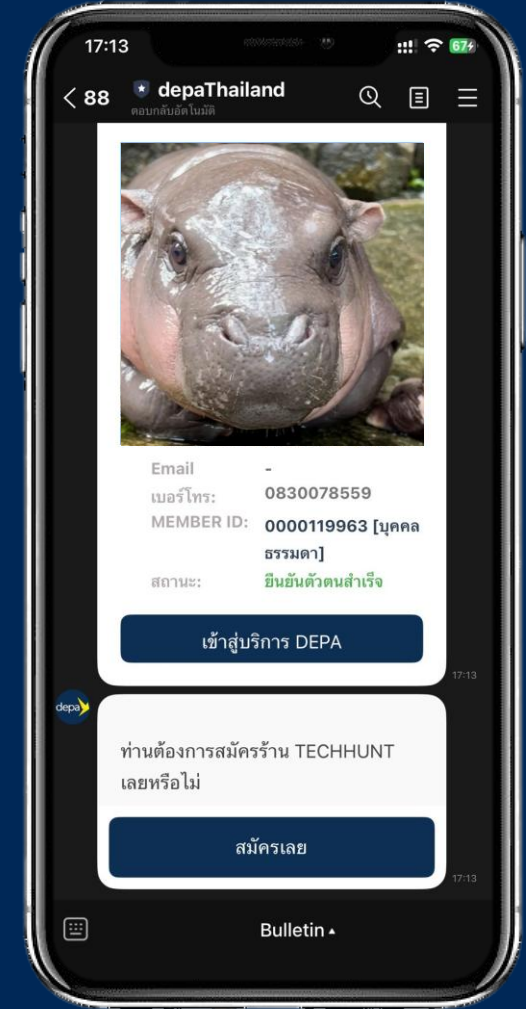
17:13

67

< 88 depaThailand
ตอบกลับอัตโนมัติ

Email -
เบอร์โทร: 0830078559
MEMBER ID: 0000119963 [บุคคลธรรมดา]
สถานะ: ยืนยันตัวตนสำเร็จ

เข้าสู่บริการ DEPA

17:13

depa

ท่านต้องการสมัครร้าน TECHHUNT เลยหรือไม่

สมัครเลย

17:13

Bulletin ▴